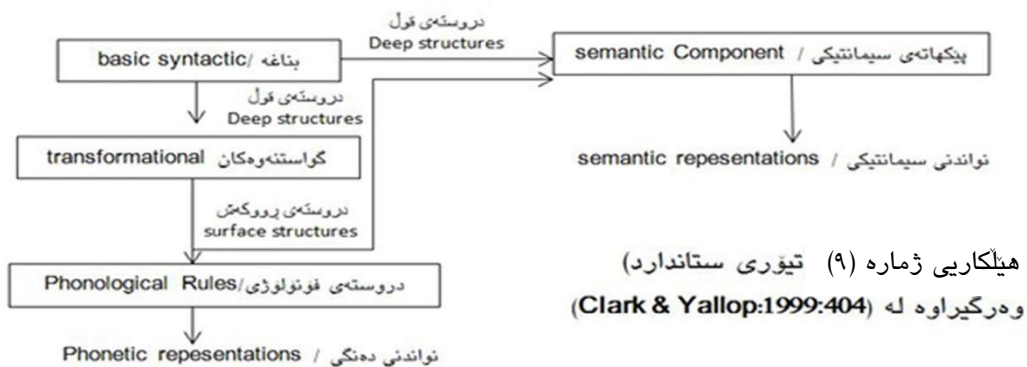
basic syntactic/ بناغە

دروستەی قوڵ
Deep structures

semantic Component / پێکهاتەی سیمانتیکی

دروستەی قوڵ
Deep structures

semantic repesentations / نواندنی سیمانتیکی

transformational گواستنەوەکان

دروستەی ڕووکەش
surface structures

هێڵکاریی ژمارە (٩) تیۆری ستاندارد)
وەرگیراوە لە (Clark & Yallop:1999:404)

Phonological Rules/دروستەی فونولوژی

Phonetic repesentations / نواندنی دەنگی